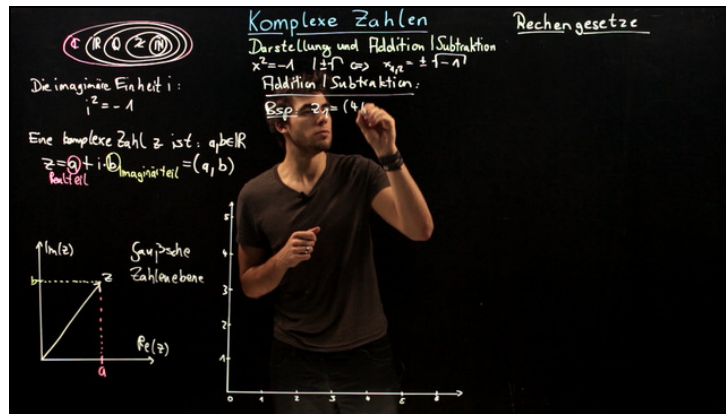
ℂ ℝ ℚ ℤ ℕ

Komplexe Zahlen

Rechengesetze

Darstellung und Addition / Subtraktion

$x^2 = -1 \quad | \pm\sqrt{\ } \iff x_{1,2} = \pm\sqrt{-1}$

Addition / Subtraktion:

Bsp. $z_1 = (4,$

Die imaginäre Einheit i:

$i^2 = -1$

Eine komplexe Zahl z ist: $a, b \in \mathbb{R}$

$z = a + i \cdot b = (a, b)$

Realteil

Imaginärteil

Im(z)

b

z

a

Re(z)

Gaußsche Zahlenebene

5
4
3
2
1

0 1 2 3 4 5 6